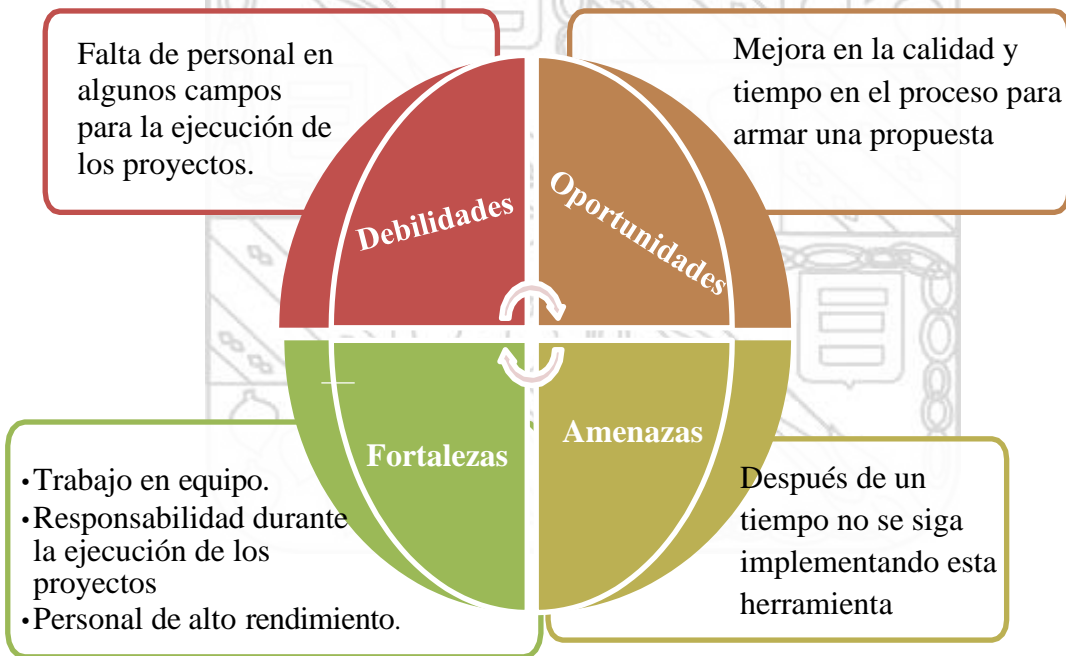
Falta de personal en algunos campos para la ejecución de los proyectos.

Mejora en la calidad y tiempo en el proceso para armar una propuesta

Debilidades

Oportunidades

Fortalezas

Amenazas

• Trabajo en equipo.
• Responsabilidad durante la ejecución de los proyectos
• Personal de alto rendimiento.

Después de un tiempo no se siga implementando esta herramienta